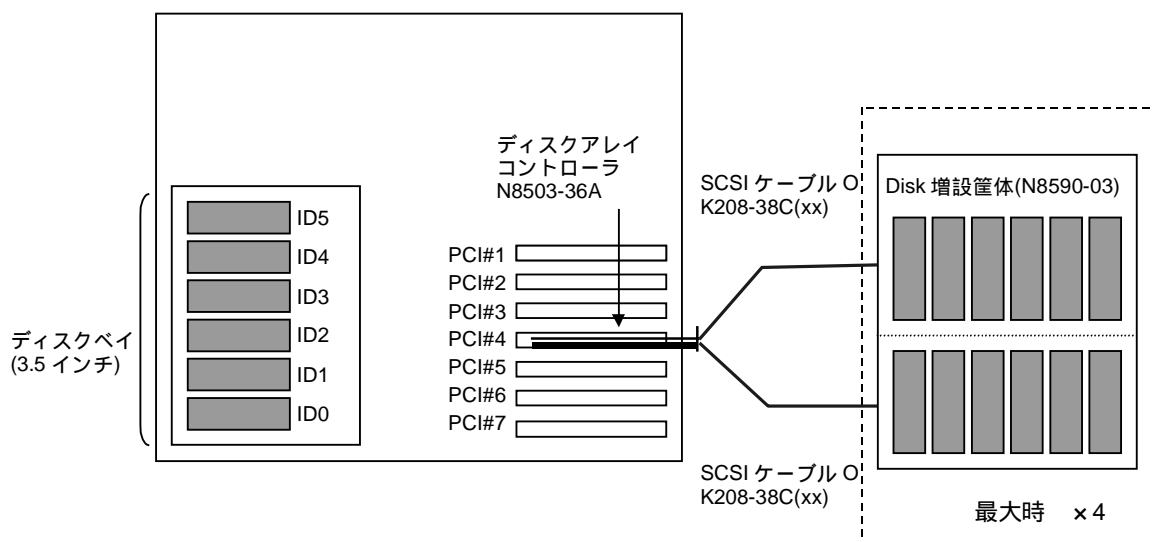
ディスクアレイ
コントローラ
N8503-36A

SCSI ケーブル O
K208-38C(xx)

Disk 増設筐体(N8590-03)

ID5
ID4
ID3
ID2
ID1
ID0

ディスクベイ
(3.5 インチ)

PCI#1
PCI#2
PCI#3
PCI#4
PCI#5
PCI#6
PCI#7

SCSI ケーブル O
K208-38C(xx)

最大時 ×4